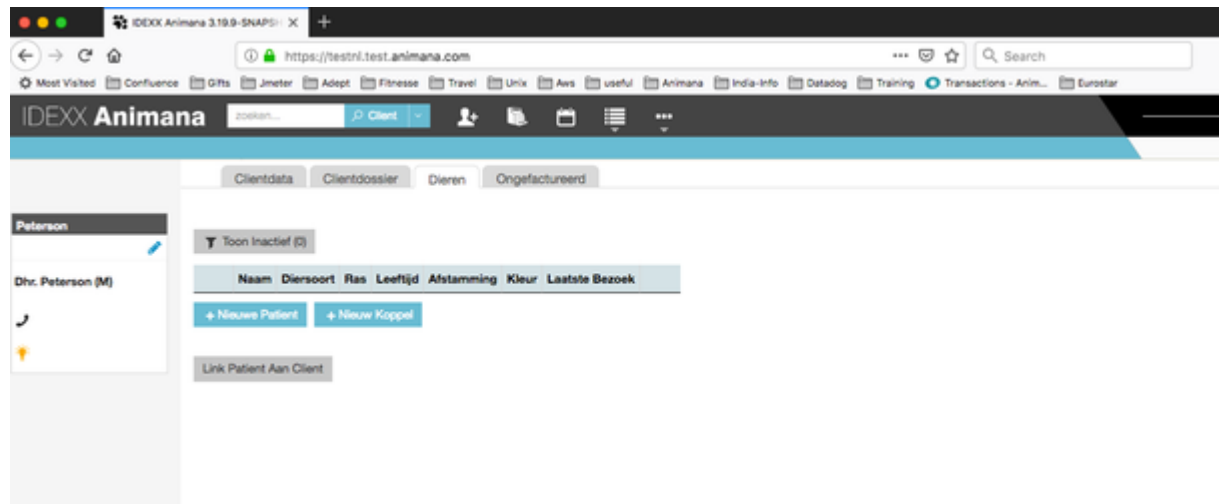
IDEXX Animana 3.19.9-SNAPSH ×

https://testnl.test.animana.com

Search

Most Visited  Confluence  Gifts  Jmeter  Adept  Fitnesse  Travel  Unix  Aws  useful  Animana  India-Info  Datadog  Training  Transactions - Anim...  Eurostar

IDEXX Animana  zoeken...  Client

Clientdata  Clientdossier  Dieren  Ongefactureerd

Peterson

Dhr. Peterson (M)

Toon Inactief (0)

| | Naam | Diersoort | Ras | Leeftijd | Afstamming | Kleur | Laatste Bezoek |
|---|---|---|---|---|---|---|---|

+ Nieuwe Patient  + Nieuw Koppel

Link Patient Aan Client